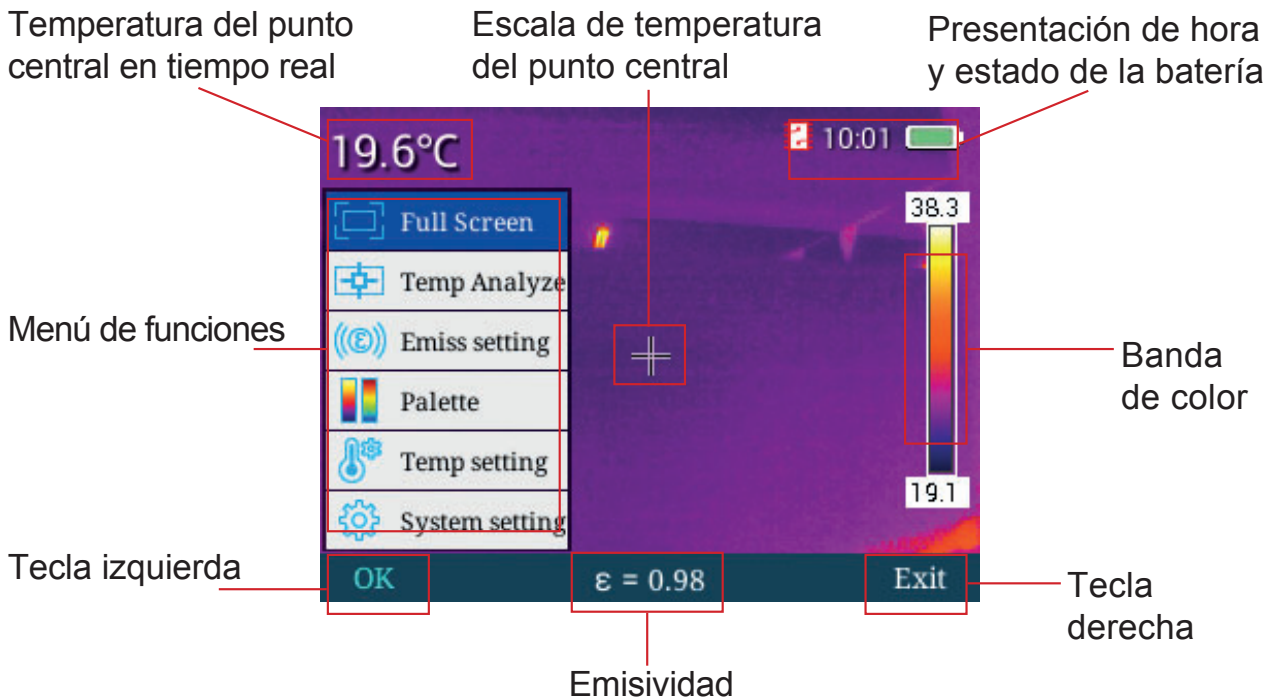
Temperatura del punto central en tiempo real

Escala de temperatura del punto central

Presentación de hora y estado de la batería

19.6°C

10:01

Full Screen

Temp Analyze

Emiss setting

Palette

Temp setting

System setting

38.3

19.1

Menú de funciones

Banda de color

Tecla izquierda

OK

ε = 0.98

Exit

Tecla derecha

Emisividad